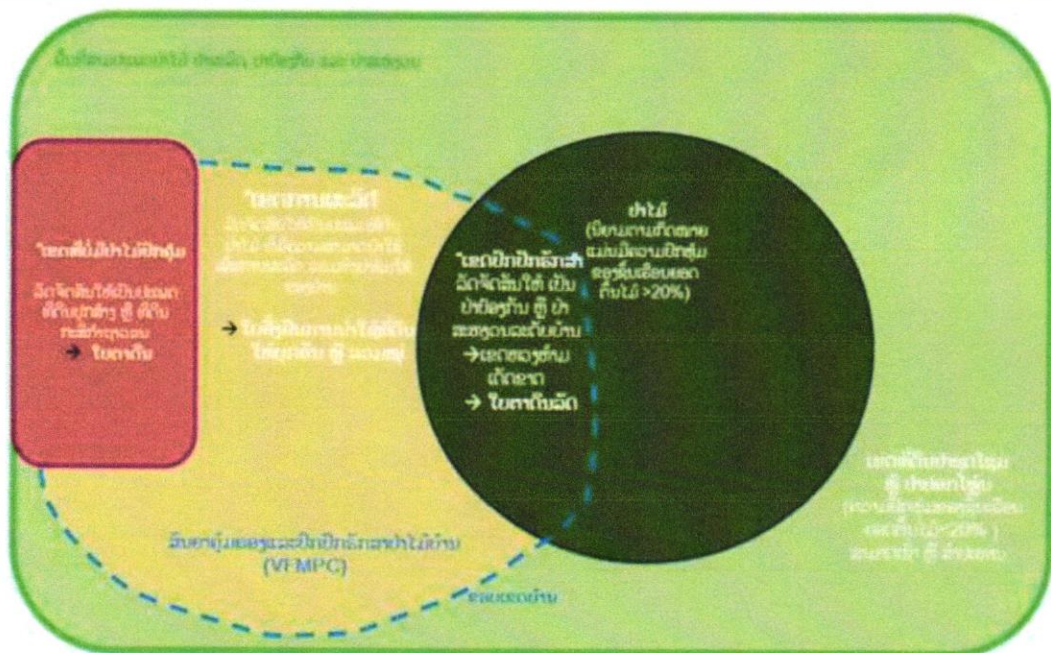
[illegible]

ເຂດທີ່ບໍ່ມີປ່າໄມ້ປົກຫຸ້ມ
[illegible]
→ ໃບຕາດິນ

ເຂດກະສິກໍາ
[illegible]
→ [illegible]

ປ່າໄມ້
(ມີຍານດານທີ່ກໍານົດ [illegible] ກົ່ວໄມ້ >20%)

ເຂດປົກປັກຮັກສາ
ຈັດຈັດສັນໃຫ້ ເປັນ ປ່າປ້ອງກັນ ຫຼື ປ່າ ສະຫງວນລະດັບບ້ານ
→ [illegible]
→ ໃບຕາດິນລັດ

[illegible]
ຫຼື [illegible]
(ຄວາມ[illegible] <20% )
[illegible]

ລົບກາງຸ່ມຂອງຄຸ້ມຄອງປົກປັກຮັກສາປ່າໄມ້ບ້ານ
(VFMPC)

ຂອບເຂດບ້ານ